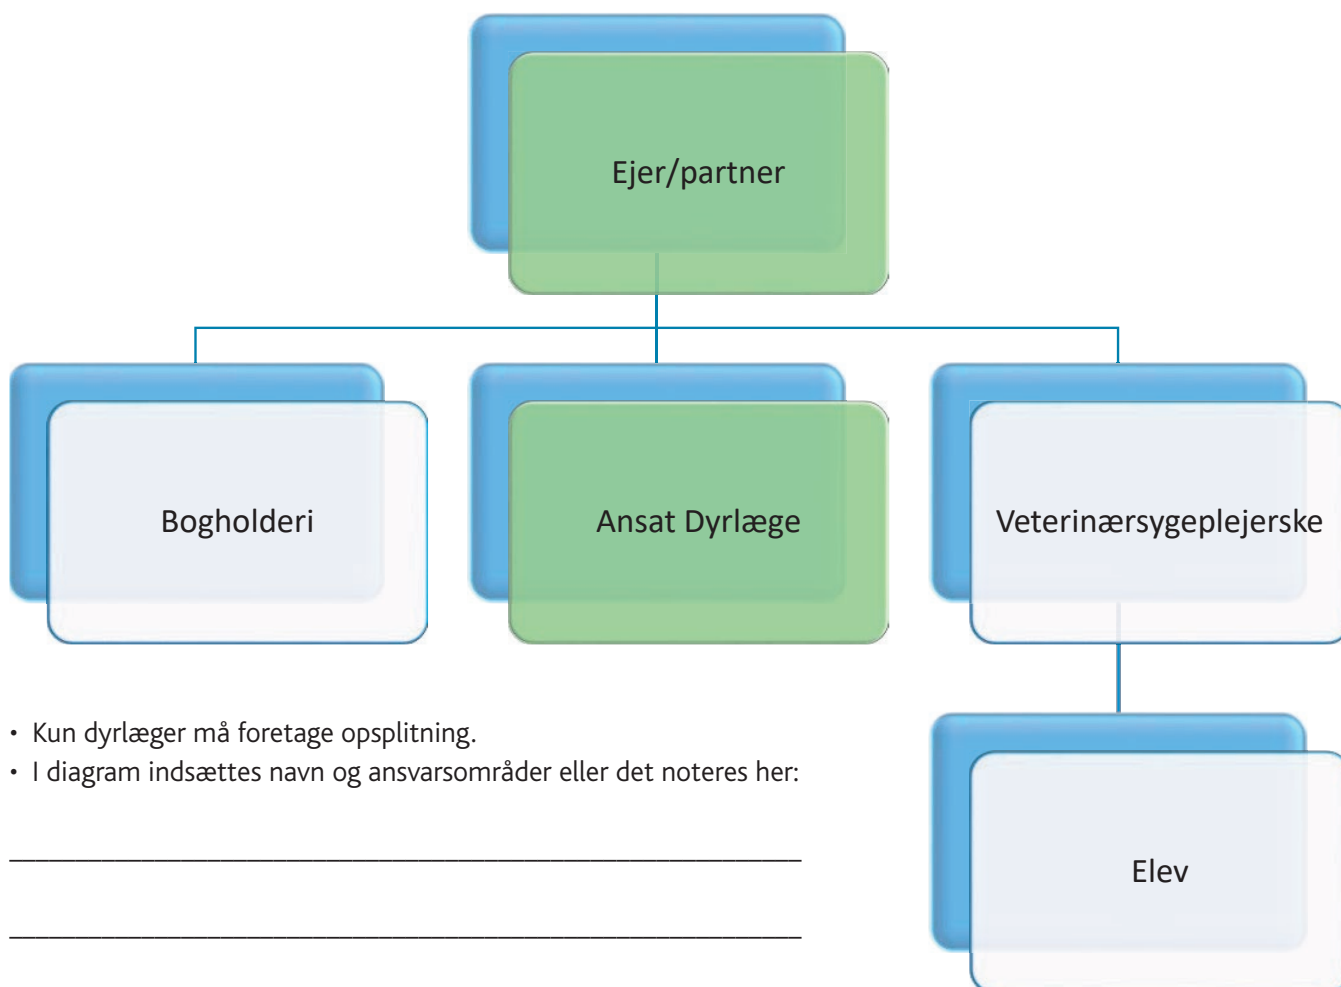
Ejer/partner

Bogholderi

Ansat Dyrlæge

Veterinærsygeplejerske

Elev

• Kun dyrlæger må foretage opsplitning.
• I diagram indsættes navn og ansvarsområder eller det noteres her:

________________________________________________

________________________________________________